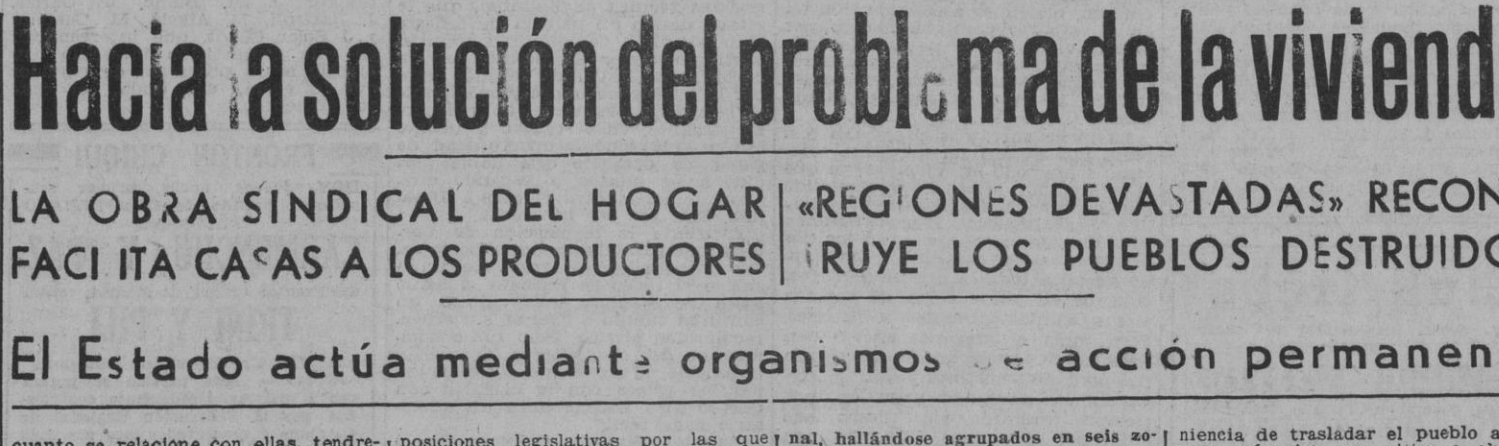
Hacia la solución del problema de la viviend

LA OBRA SINDICAL DEL HOGAR FACILITA CASAS A LOS PRODUCTORES

«REGIONES DEVASTADAS» RECONSTRUYE LOS PUEBLOS DESTRUIDO

El Estado actúa mediante organismos de acción permanen

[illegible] relacione con ellas, tendre- posiciones legislativas por las que nal, hallándose agrupados en seis zo- niencia de trasladar el pueblo a